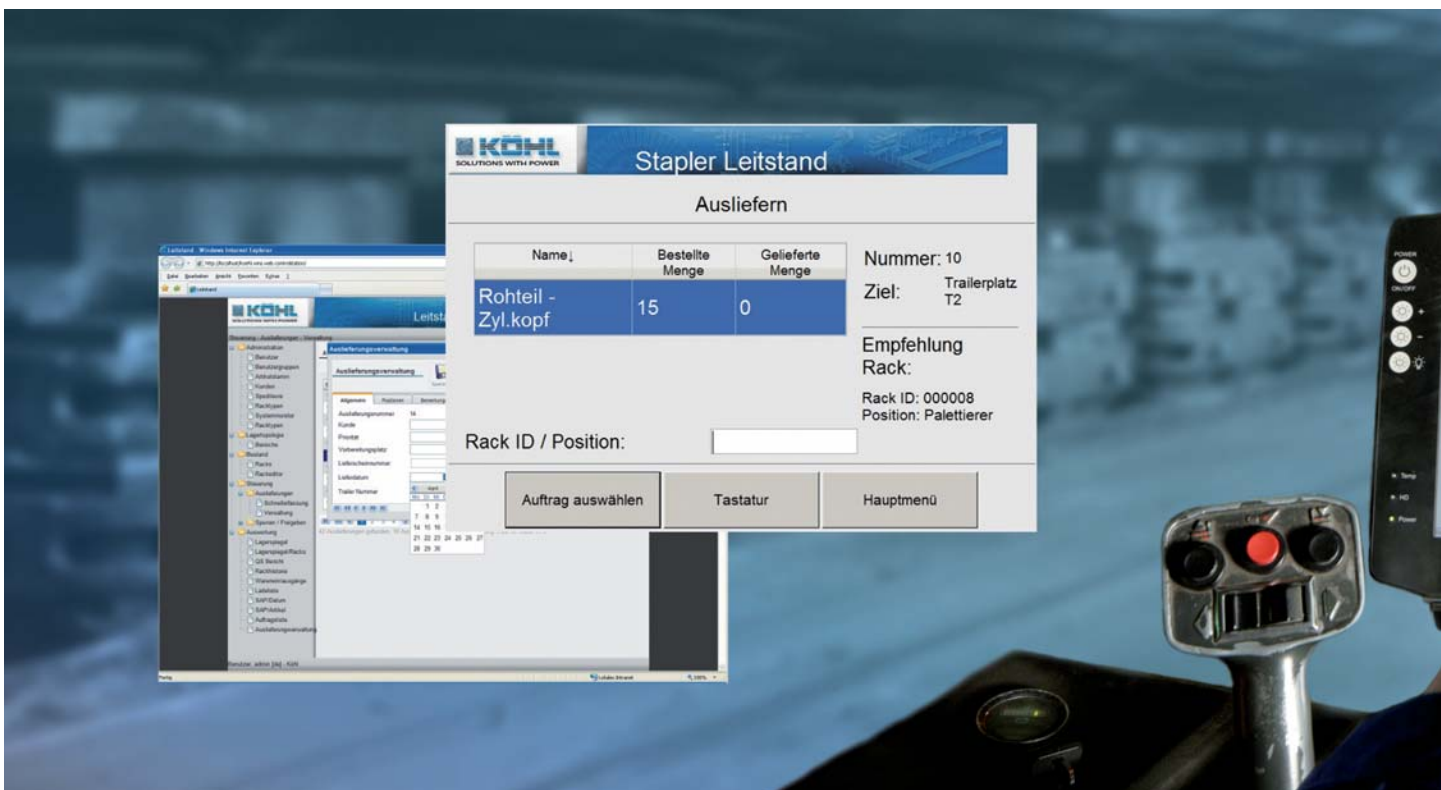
KÖHL
SOLUTIONS WITH POWER

Stapler Leitstand

Ausliefern

| Name↓ | Bestellte Menge | Gelieferte Menge |
|---|---|---|
| Rohteil - Zyl.kopf | 15 | 0 |

Nummer: 10
Ziel: Trailerplatz T2

Empfehlung Rack:

Rack ID: 000008
Position: Palettierer

Rack ID / Position:

Auftrag auswählen
Tastatur
Hauptmenü

Leitstand - Windows Internet Explorer

KÖHL

Leitst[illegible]

Auslieferungsverwaltung

Auslieferungsverwaltung

Allgemein
Positionen

Auslieferungsnummer
Kunde
Priorität
Vorbereitungsplatz
Lieferscheinnummer
Lieferdatum
Trailer Nummer

Administration
Benutzer
Benutzergruppen
Artikelstamm
Kunden
Speditionen
Racktypen
Systemmonitor
Racktypen
Lagertopologie
Bereiche
Bestand
Racks
Rackteile
Steuerung
Auslieferungen
Schnellerfassung
Verwaltung
Sperren / Freigaben
Auswertung
Lagerspiegel
Lagerspiegel Racks
QS Bericht
Rackhistorie
Warenein­gänge
Ladeliste
SAP Datum
SAP Artikel
Auftragsliste
Auslieferungsverwaltung

April
1 2
7 8 9
14 15 16
21 22 23 24 25 26 27
28 29 30

Benutzer: admin

POWER
ON/OFF
Temp
HD
Power